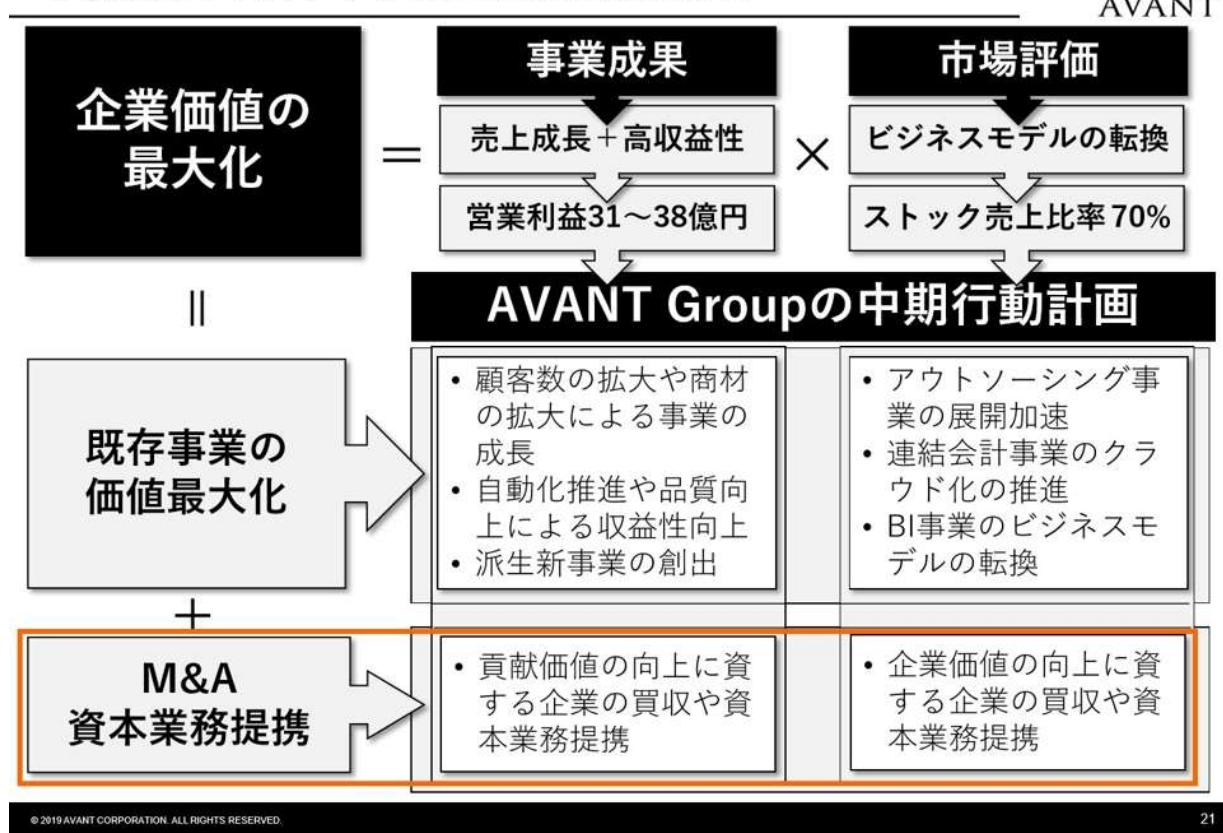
AVANT

企業価値の最大化

＝

事業成果

売上成長＋高収益性

営業利益31～38億円

×

市場評価

ビジネスモデルの転換

ストック売上比率70%

||

AVANT Groupの中期行動計画

既存事業の価値最大化

• 顧客数の拡大や商材の拡大による事業の成長
• 自動化推進や品質向上による収益性向上
• 派生新事業の創出

• アウトソーシング事業の展開加速
• 連結会計事業のクラウド化の推進
• BI事業のビジネスモデルの転換

＋

M&A
資本業務提携

• 貢献価値の向上に資する企業の買収や資本業務提携

• 企業価値の向上に資する企業の買収や資本業務提携

© 2019 AVANT CORPORATION. ALL RIGHTS RESERVED.

21